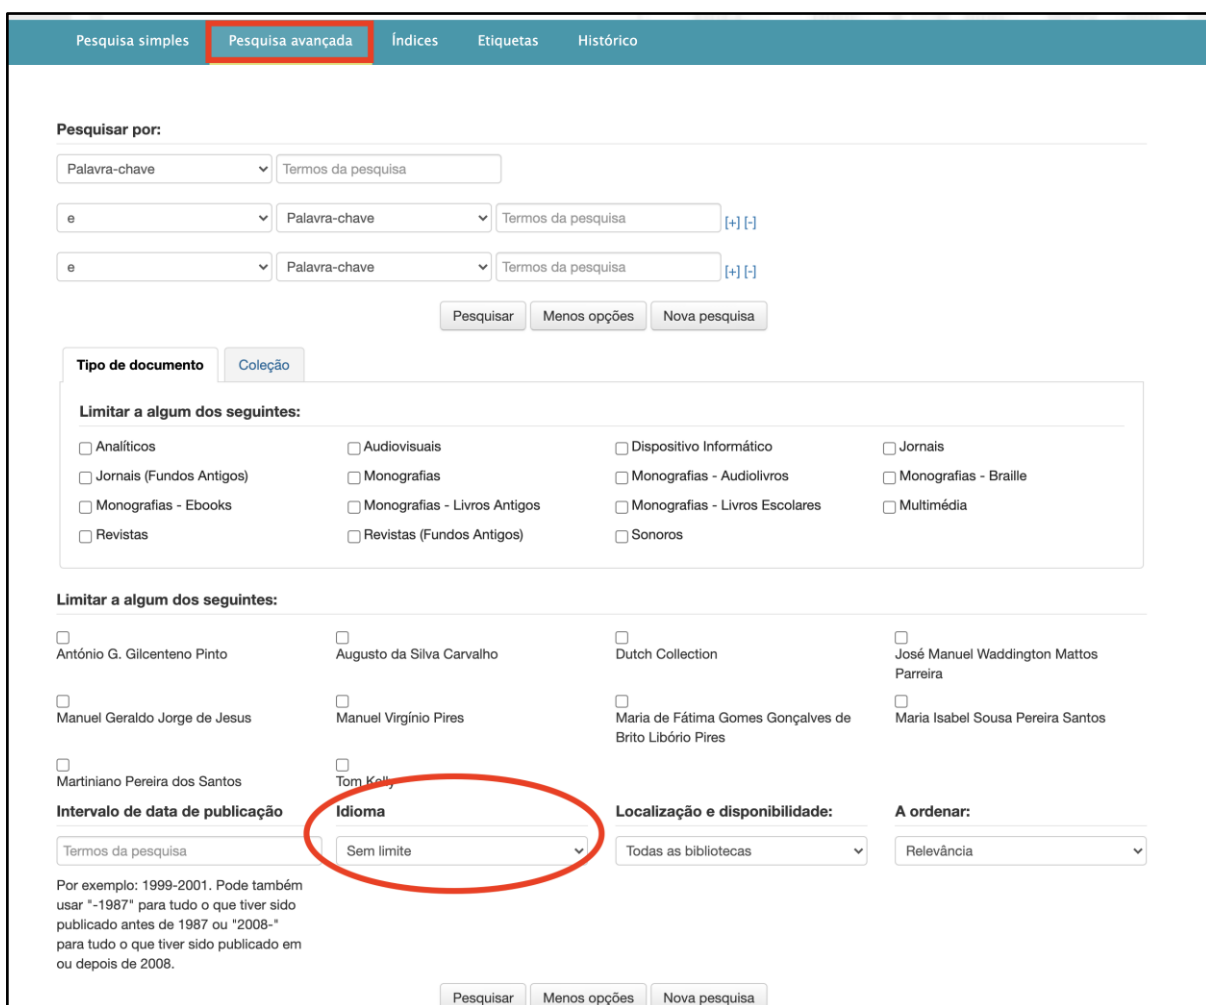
Pesquisa simples Pesquisa avançada Índices Etiquetas Histórico

Pesquisar por:

Palavra-chave | Termos da pesquisa

e | Palavra-chave | Termos da pesquisa [+] [-]

e | Palavra-chave | Termos da pesquisa [+] [-]

Pesquisar | Menos opções | Nova pesquisa

Tipo de documento | Coleção

Limitar a algum dos seguintes:

Analíticos
Audiovisuais
Dispositivo Informático
Jornais
Jornais (Fundos Antigos)
Monografias
Monografias - Audiolivros
Monografias - Braille
Monografias - Ebooks
Monografias - Livros Antigos
Monografias - Livros Escolares
Multimédia
Revistas
Revistas (Fundos Antigos)
Sonoros

Limitar a algum dos seguintes:

António G. Gilcenteno Pinto
Augusto da Silva Carvalho
Dutch Collection
José Manuel Waddington Mattos Parreira
Manuel Geraldo Jorge de Jesus
Manuel Virgínio Pires
Maria de Fátima Gomes Gonçalves de Brito Libório Pires
Maria Isabel Sousa Pereira Santos
Martiniano Pereira dos Santos
Tom Kelly

Intervalo de data de publicação
Termos da pesquisa
Por exemplo: 1999-2001. Pode também usar "-1987" para tudo o que tiver sido publicado antes de 1987 ou "2008-" para tudo o que tiver sido publicado em ou depois de 2008.

Idioma
Sem limite

Localização e disponibilidade:
Todas as bibliotecas

A ordenar:
Relevância

Pesquisar | Menos opções | Nova pesquisa